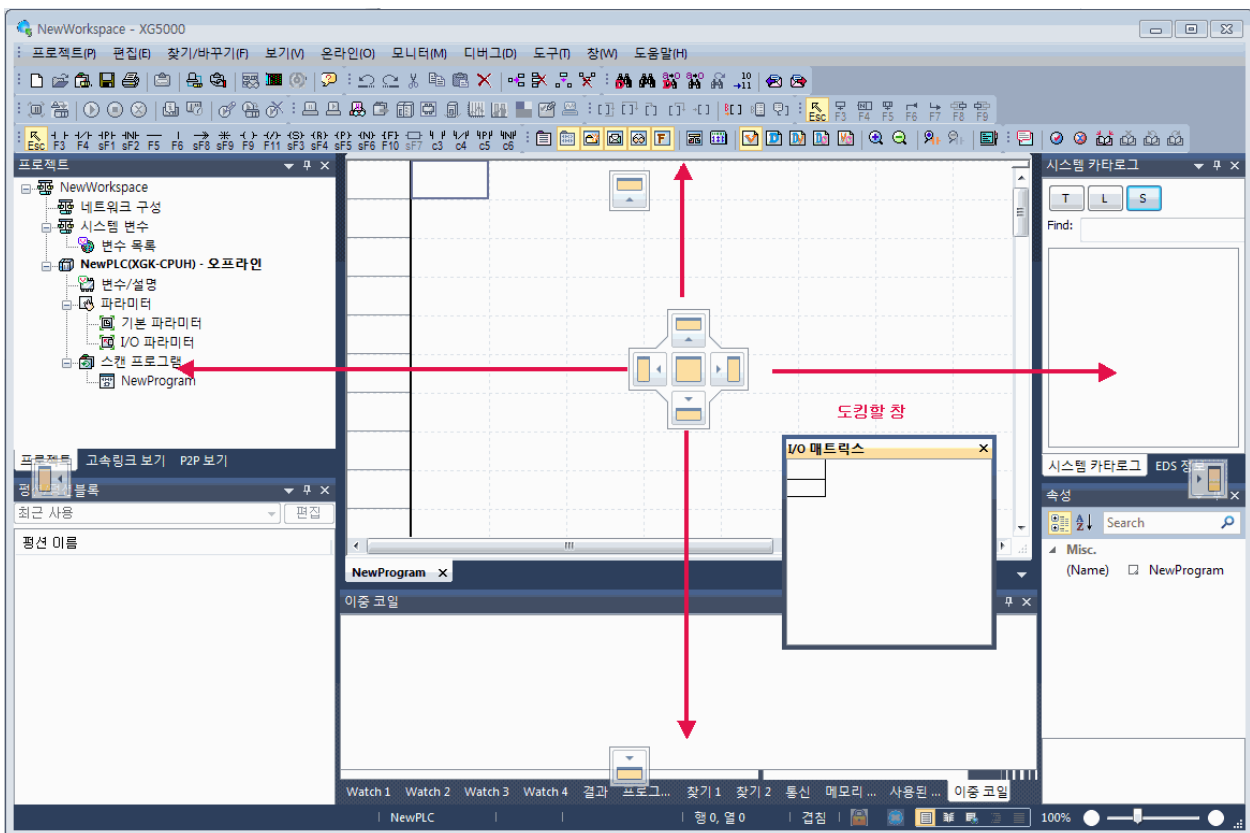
NewWorkspace - XG5000

프로젝트(P) 편집(E) 찾기/바꾸기(F) 보기(V) 온라인(O) 모니터(M) 디버그(D) 도구(T) 창(W) 도움말(H)

Esc F3 F4 sF1 sF2 F5 F6 sF8 sF9 F9 F11 sF3 sF4 sF5 sF6 F10 sF7 c3 c4 c5 c6

Esc F3 F4 F5 F6 F7 F8 F9

프로젝트

NewWorkspace
네트워크 구성
시스템 변수
변수 목록
NewPLC(XGK-CPUH) - 오프라인
변수/설명
파라미터
기본 파라미터
I/O 파라미터
스캔 프로그램
NewProgram

프로젝트 고속링크 보기 P2P 보기

평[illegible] 블록
최근 사용 편집
펑션 이름

NewProgram

이중 코일

도킹할 창

I/O 매트릭스

Watch 1 Watch 2 Watch 3 Watch 4 결과 프로그... 찾기 1 찾기 2 통신 메모리 ... 사용된 ... 이중 코일

시스템 카타로그
T L S
Find:
시스템 카타로그 EDS 정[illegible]

속성
Search
Misc.
(Name) NewProgram

NewPLC 행 0, 열 0 겹침 100%